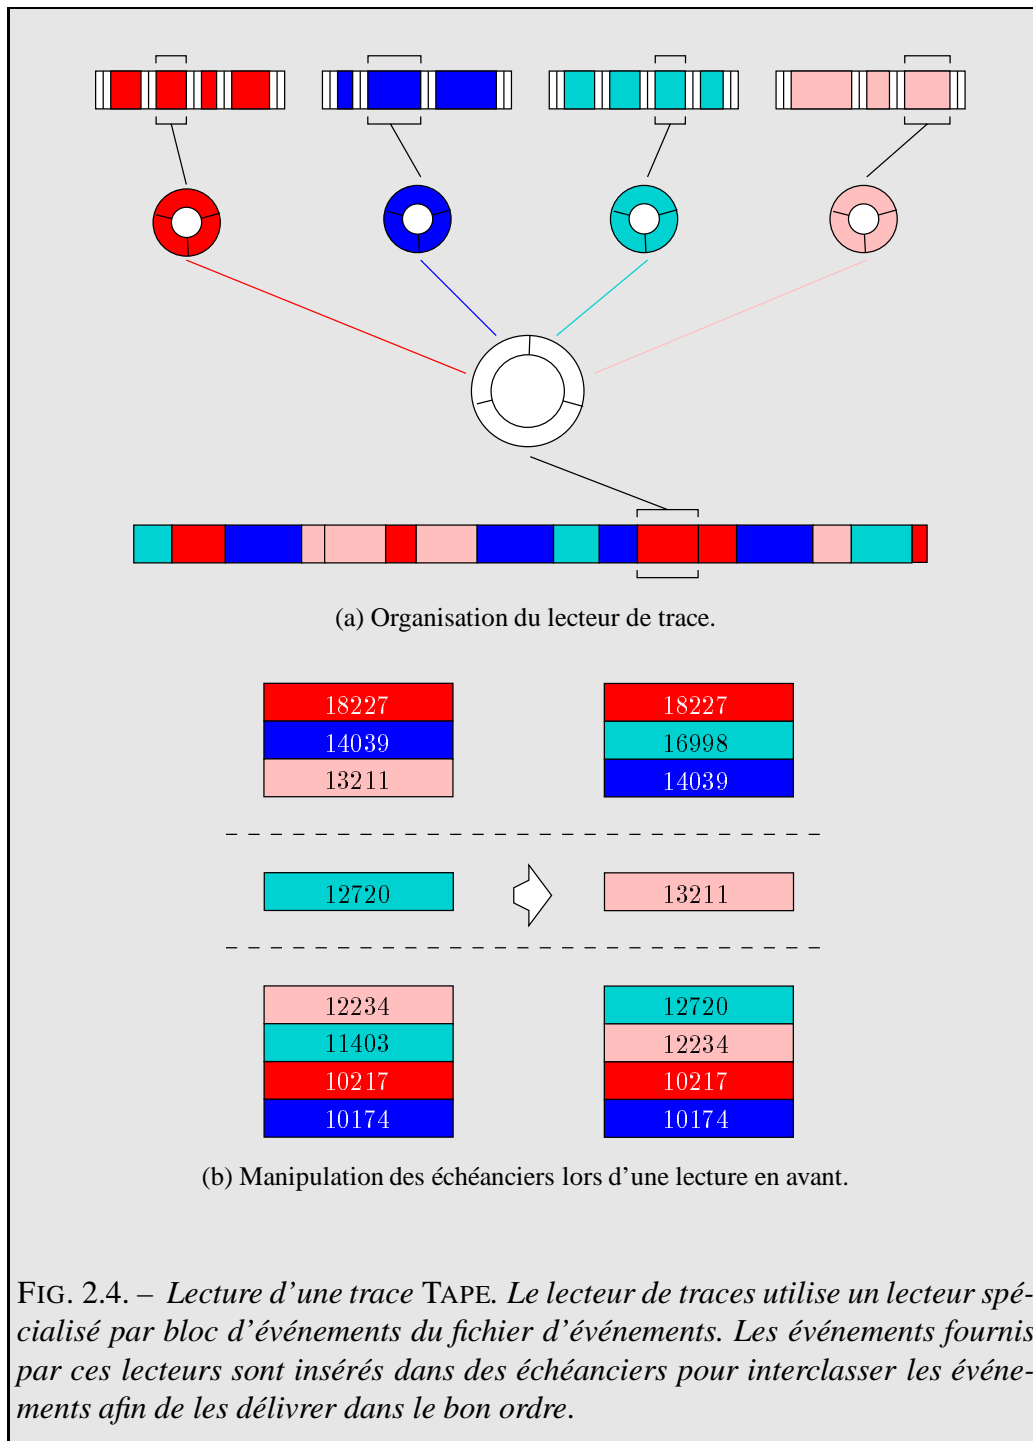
(a) Organisation du lecteur de trace.

| 18227 |
|---|
| 14039 |
| 13211 |

| 18227 |
|---|
| 16998 |
| 14039 |

12720

13211

| 12234 |
|---|
| 11403 |
| 10217 |
| 10174 |

| 12720 |
|---|
| 12234 |
| 10217 |
| 10174 |

(b) Manipulation des échéanciers lors d'une lecture en avant.

FIG. 2.4. – *Lecture d'une trace* TAPE. *Le lecteur de traces utilise un lecteur spécialisé par bloc d'événements du fichier d'événements. Les événements fournis par ces lecteurs sont insérés dans des échéanciers pour interclasser les événements afin de les délivrer dans le bon ordre.*